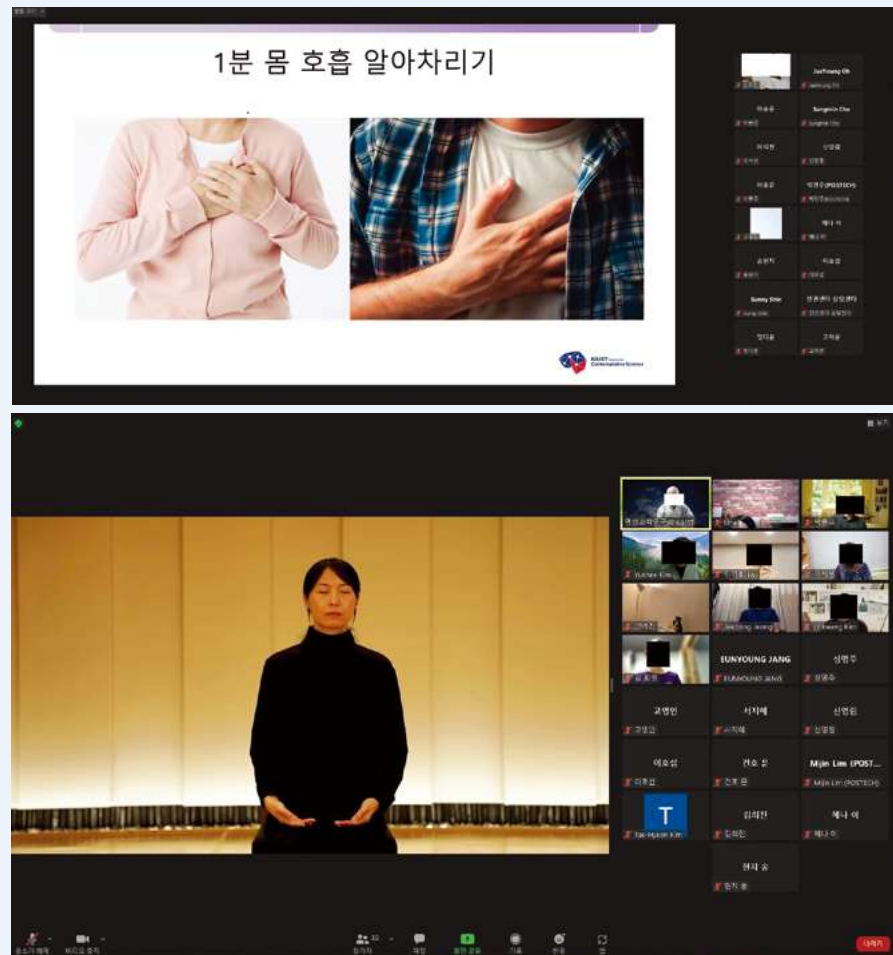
1분 몸 호흡 알아차리기

JaeYoung Oh

Sungmin Cho

박경주(POSTECH)

혜나 이

Sunny Shin

EUNYOUNG JANG

성명주

고영인

서지혜

신영림

이호섭

전효 원

Mijin Lim (POST...

T

Tae-Hyeon Kim

김희진

혜나 이

현지 송

나가기